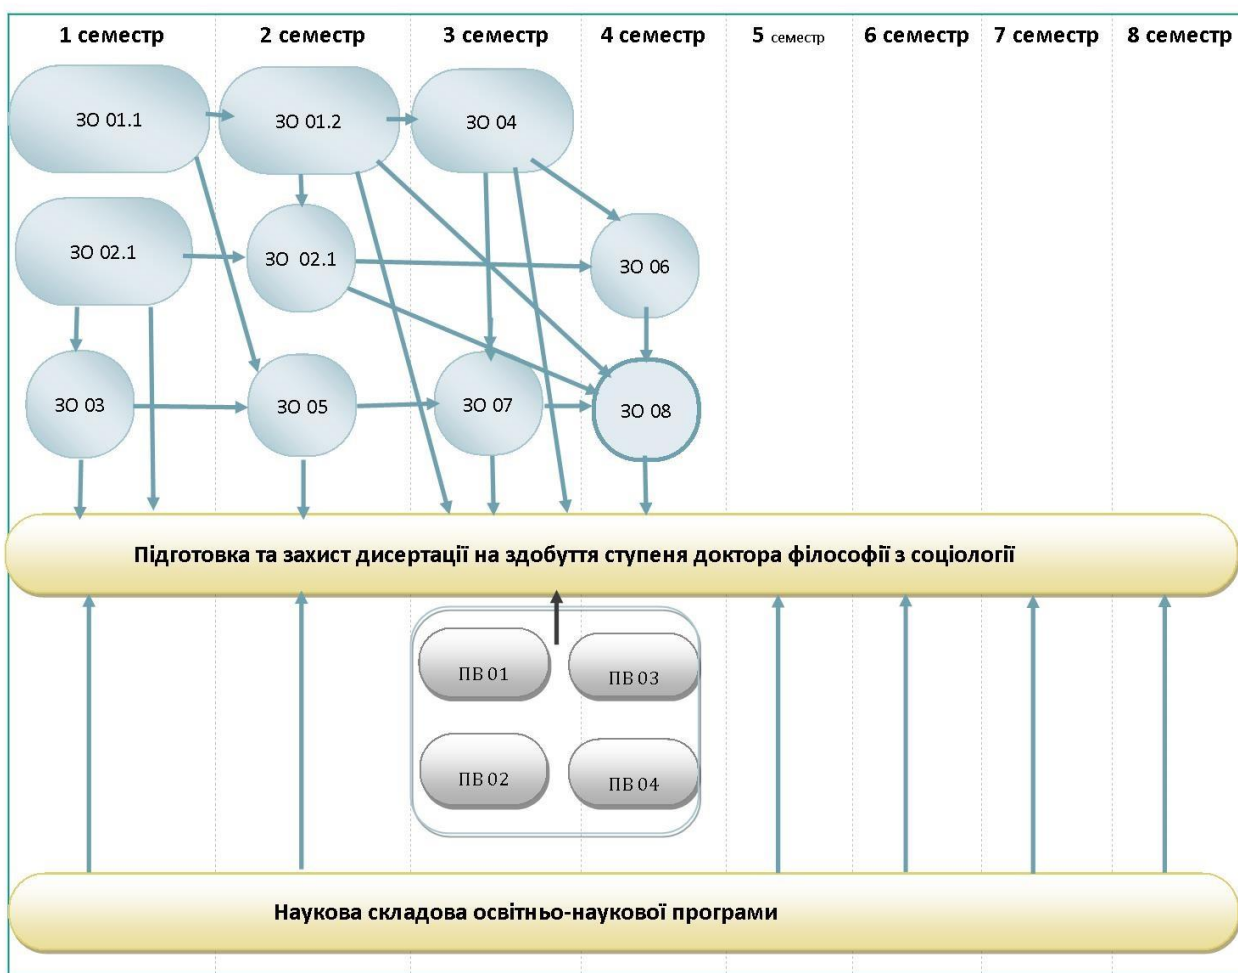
1 семестр 2 семестр 3 семестр 4 семестр 5 семестр 6 семестр 7 семестр 8 семестр

ЗО 01.1
ЗО 01.2
ЗО 04
ЗО 02.1
ЗО 02.1
ЗО 06
ЗО 03
ЗО 05
ЗО 07
ЗО 08

Підготовка та захист дисертації на здобуття ступеня доктора філософії з соціології

ПВ 01
ПВ 03
ПВ 02
ПВ 04

Наукова складова освітньо-наукової програми